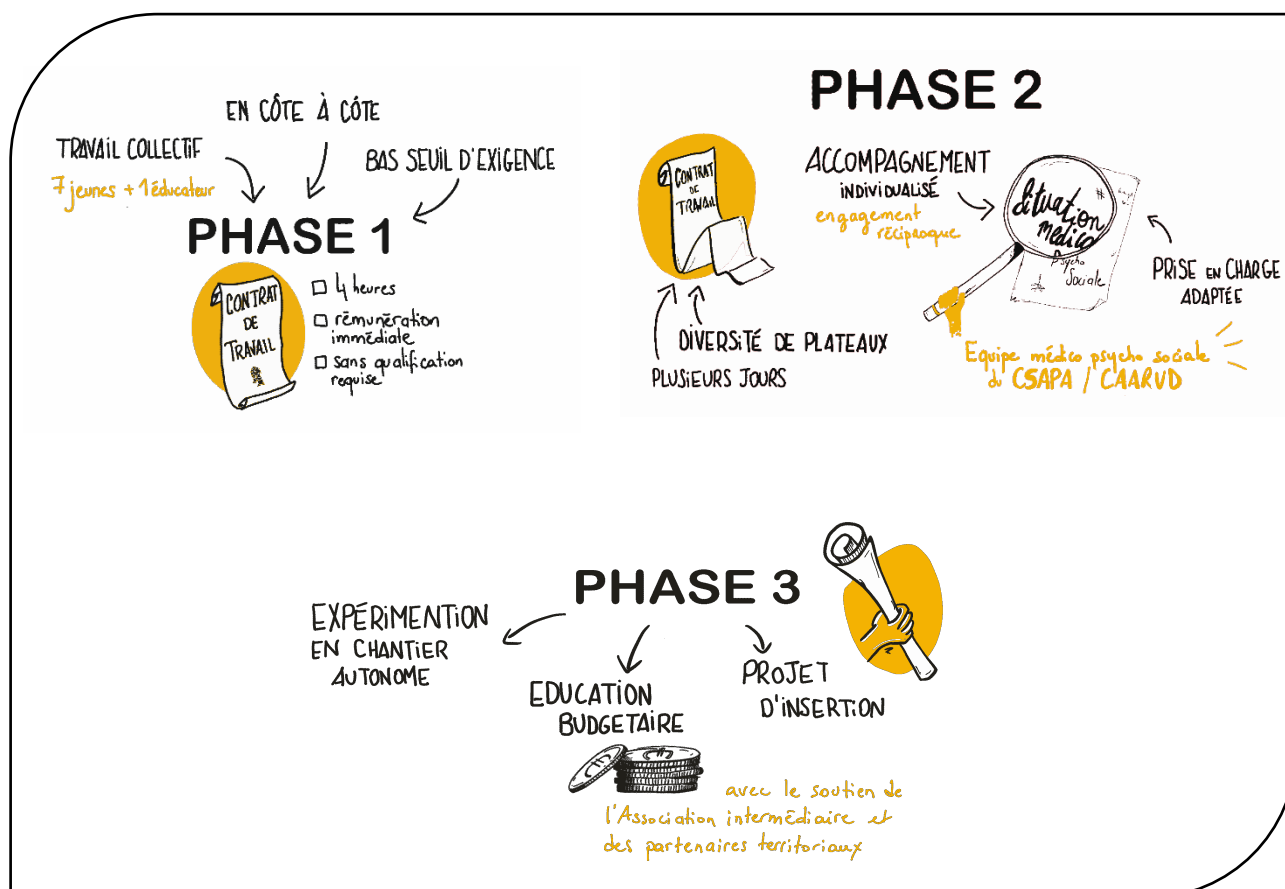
EN CÔTE À CÔTE

TRAVAIL COLLECTIF

7 jeunes + 1 éducateur

BAS SEUIL D'EXIGENCE

PHASE 1

CONTRAT DE TRAVAIL

☐ 4 heures
☐ rémunération immédiate
☐ sans qualification requise

PHASE 2

CONTRAT DE TRAVAIL

ACCOMPAGNEMENT INDIVIDUALISÉ
engagement réciproque

Situation médico psycho sociale

PRISE EN CHARGE ADAPTÉE

DIVERSITÉ DE PLATEAUX

PLUSIEURS JOURS

Equipe médico psycho sociale du CSAPA / CAARUD

PHASE 3

EXPÉRIMENTION EN CHANTIER AUTONOME

EDUCATION BUDGETAIRE

PROJET D'INSERTION

avec le soutien de l'Association intermédiaire et des partenaires territoriaux